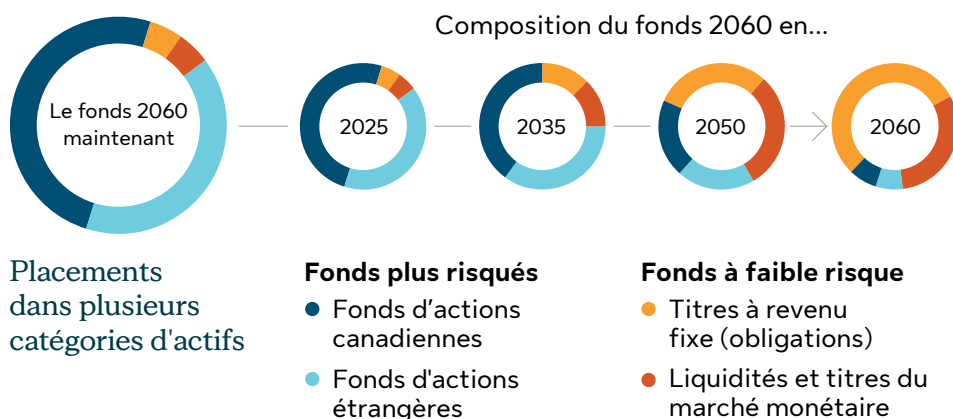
Composition du fonds 2060 en...

Le fonds 2060 maintenant

2025

2035

2050

2060

Placements dans plusieurs catégories d'actifs

Fonds plus risqués

Fonds d’actions canadiennes

Fonds d'actions étrangères

Fonds à faible risque

Titres à revenu fixe (obligations)

Liquidités et titres du marché monétaire